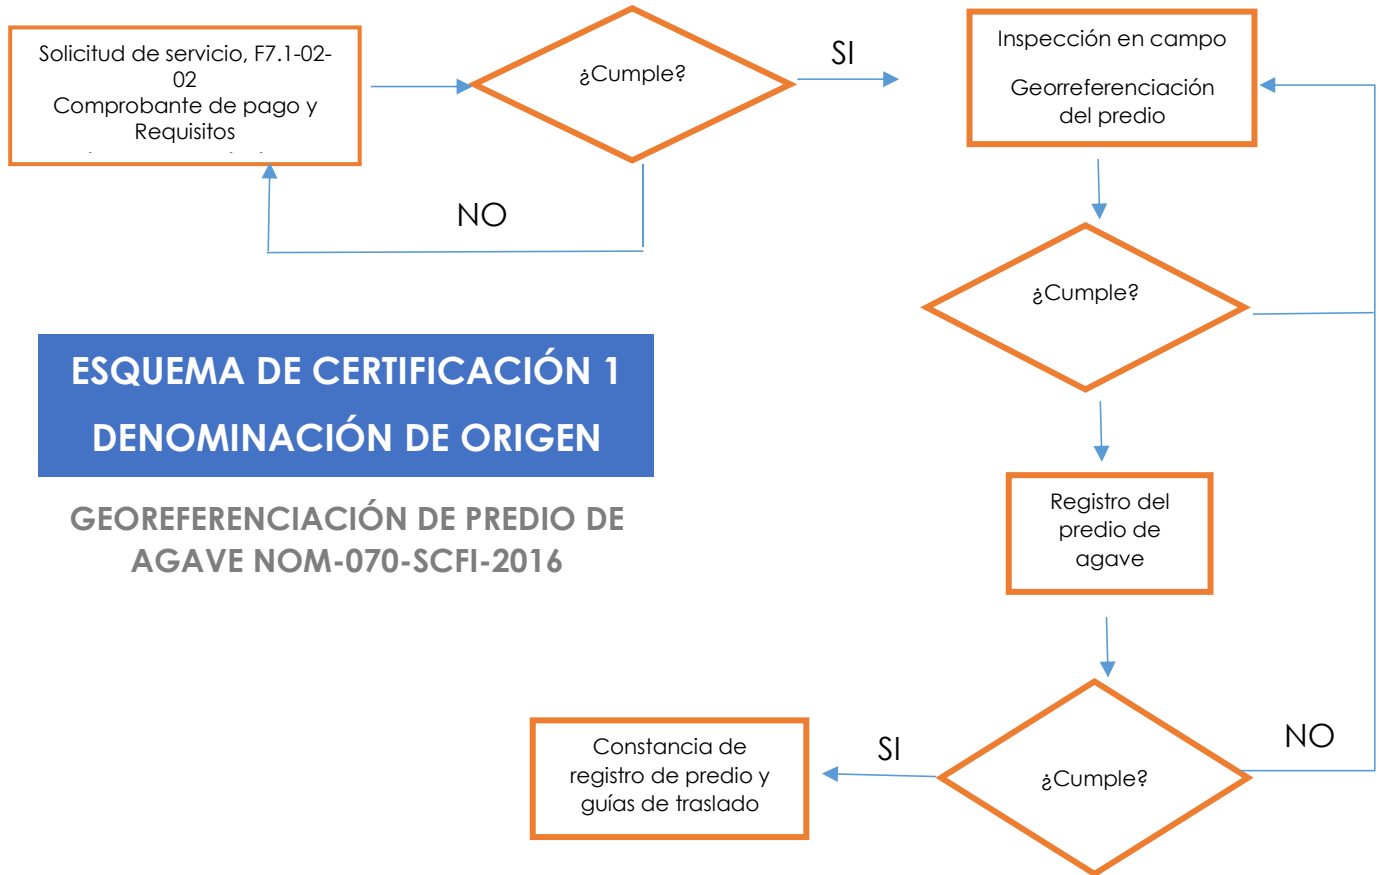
Solicitud de servicio, F7.1-02-02
Comprobante de pago y Requisitos

¿Cumple?

SI

Inspección en campo

Georreferenciación del predio

NO

¿Cumple?

ESQUEMA DE CERTIFICACIÓN 1

DENOMINACIÓN DE ORIGEN

GEOREFERENCIACIÓN DE PREDIO DE AGAVE NOM-070-SCFI-2016

Registro del predio de agave

NO

SI

Constancia de registro de predio y guías de traslado

¿Cumple?